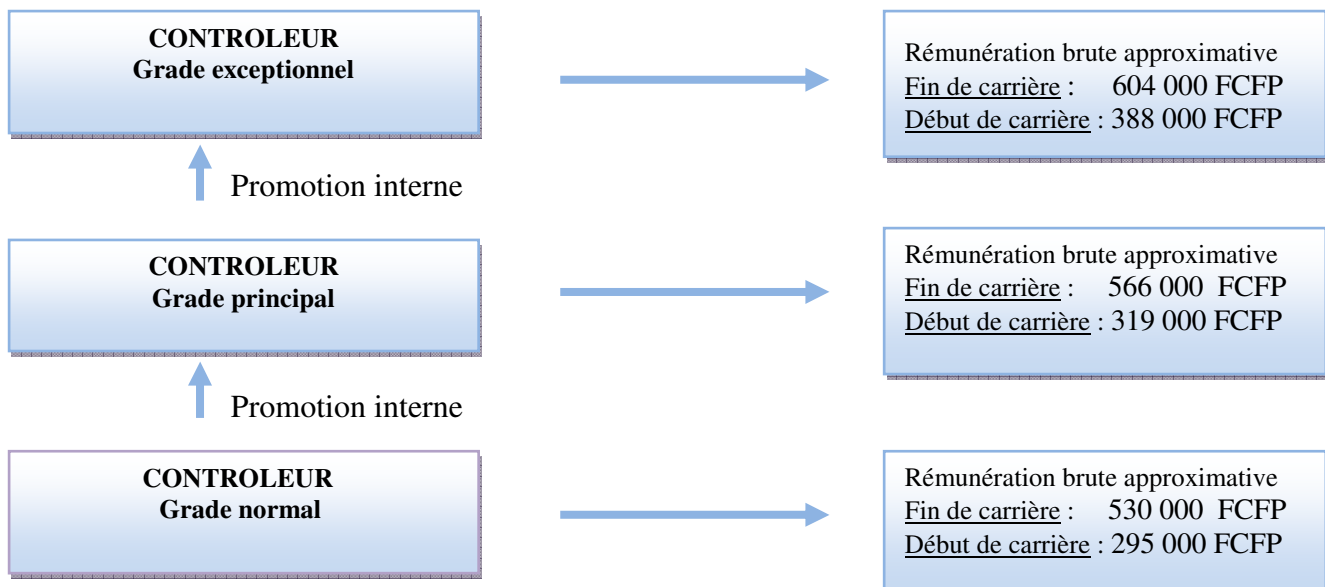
**CONTROLEUR**
**Grade exceptionnel**

Rémunération brute approximative
Fin de carrière : 604 000 FCFP
Début de carrière : 388 000 FCFP

Promotion interne

**CONTROLEUR**
**Grade principal**

Rémunération brute approximative
Fin de carrière : 566 000 FCFP
Début de carrière : 319 000 FCFP

Promotion interne

**CONTROLEUR**
**Grade normal**

Rémunération brute approximative
Fin de carrière : 530 000 FCFP
Début de carrière : 295 000 FCFP